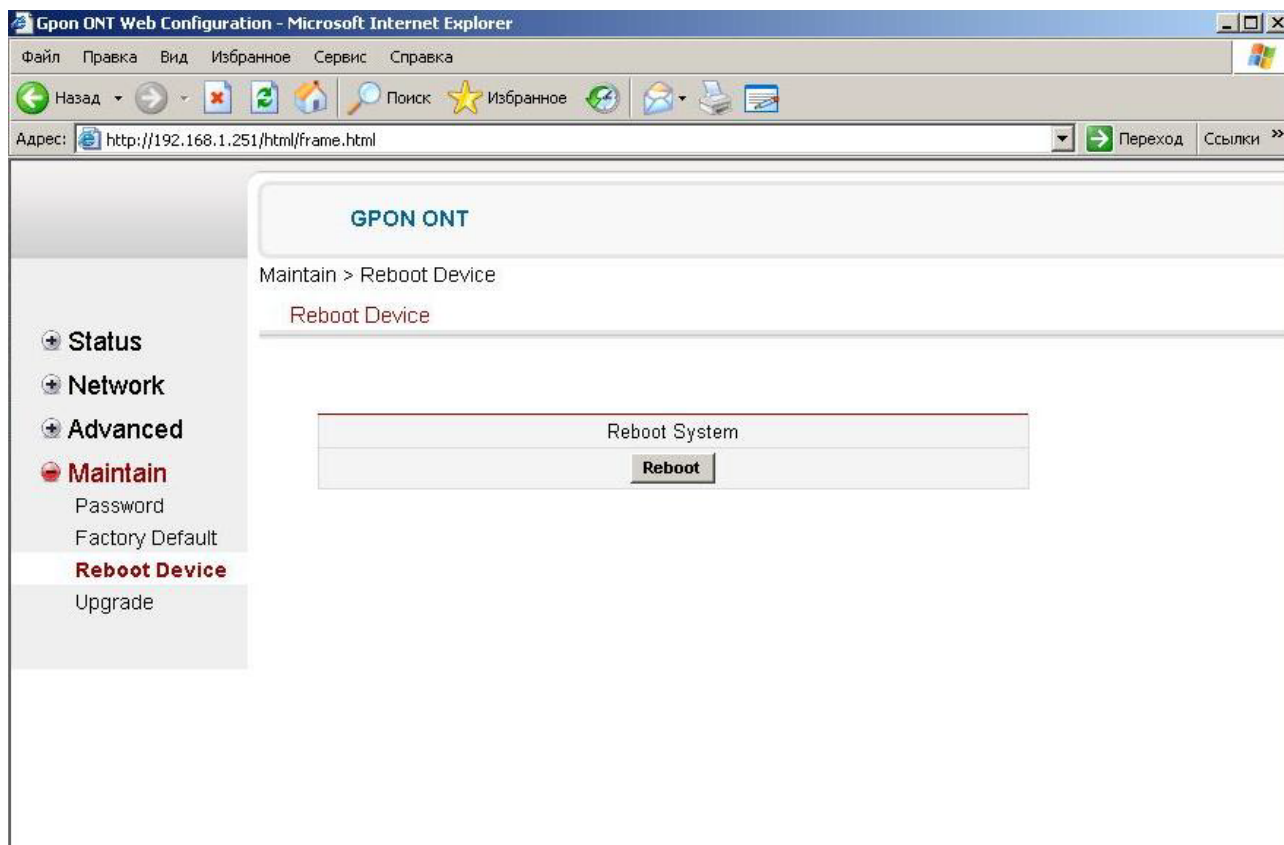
Gpon ONT Web Configuration - Microsoft Internet Explorer

Файл Правка Вид Избранное Сервис Справка

Назад Поиск Избранное

Адрес: http://192.168.1.251/html/frame.html Переход Ссылки »

GPON ONT

Maintain > Reboot Device

Reboot Device

Status
Network
Advanced
Maintain
Password
Factory Default
Reboot Device
Upgrade

Reboot System

Reboot